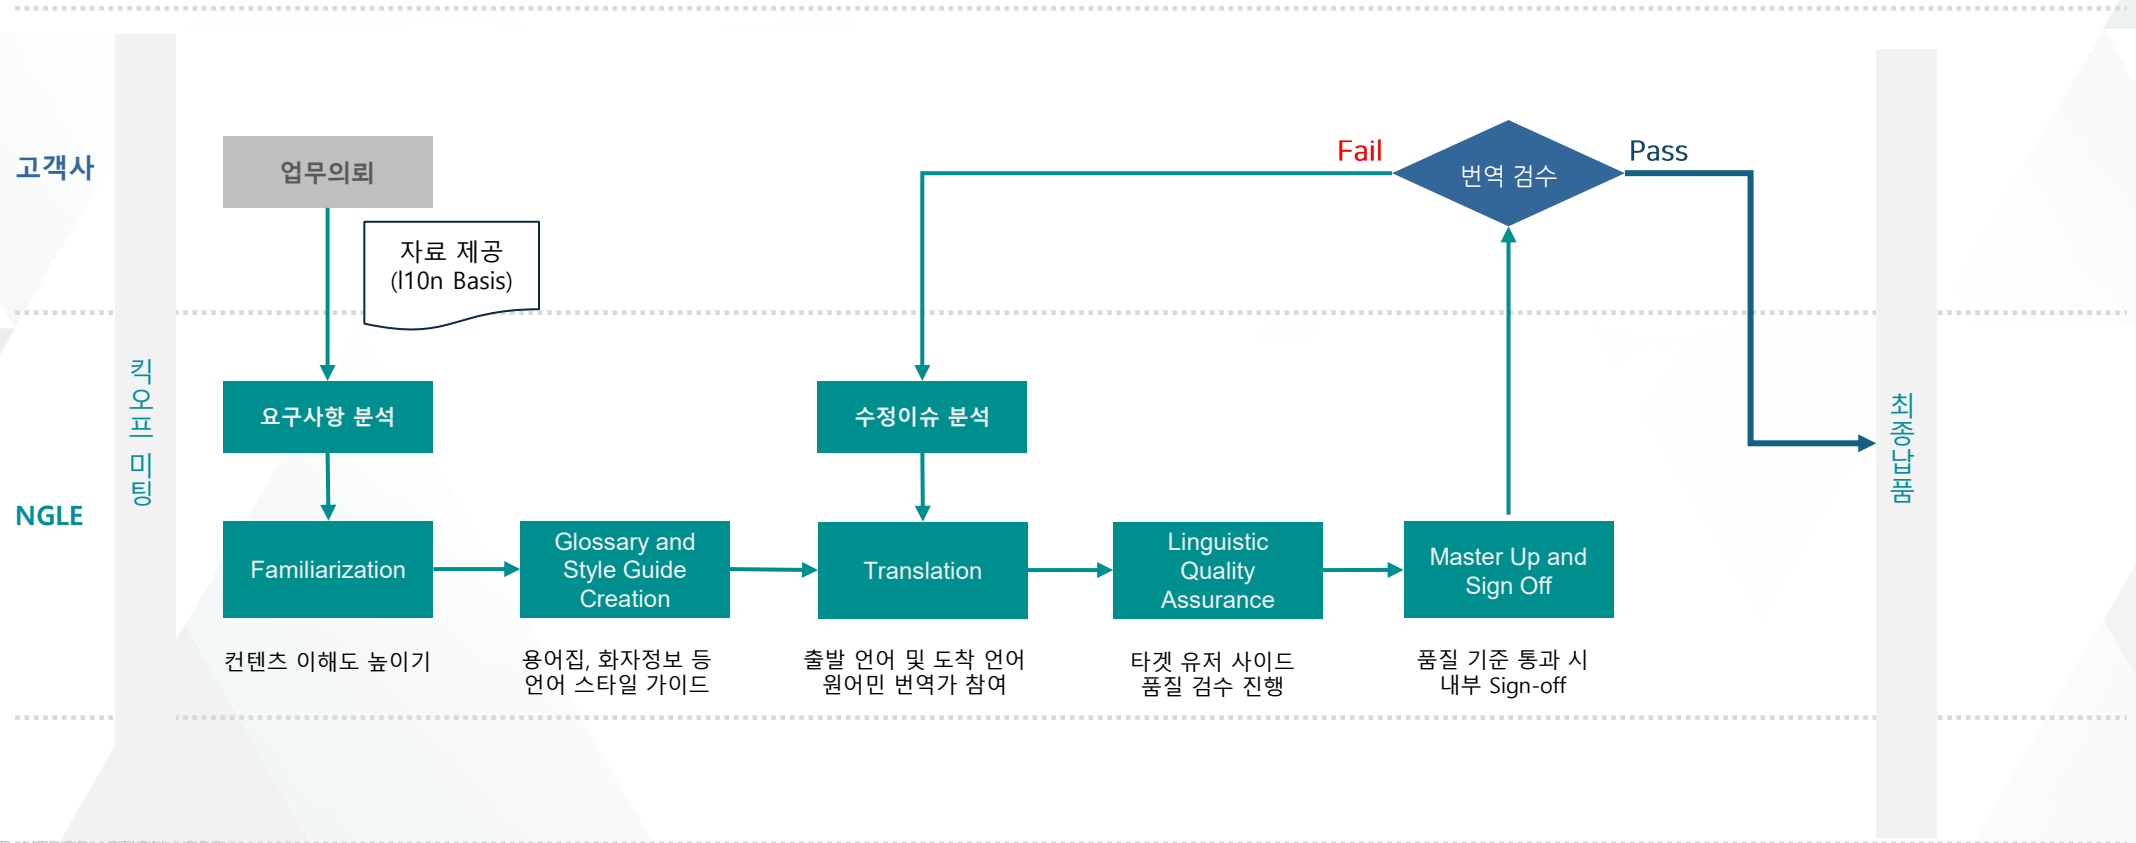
고객사

NGLE

킥오프 미팅

업무의뢰

자료 제공
(l10n Basis)

요구사항 분석

Familiarization

컨텐츠 이해도 높이기

Glossary and Style Guide Creation

용어집, 화자정보 등
언어 스타일 가이드

수정이슈 분석

Translation

출발 언어 및 도착 언어
원어민 번역가 참여

Linguistic Quality Assurance

타겟 유저 사이드
품질 검수 진행

Master Up and Sign Off

품질 기준 통과 시
내부 Sign-off

Fail

번역 검수

Pass

최종납품